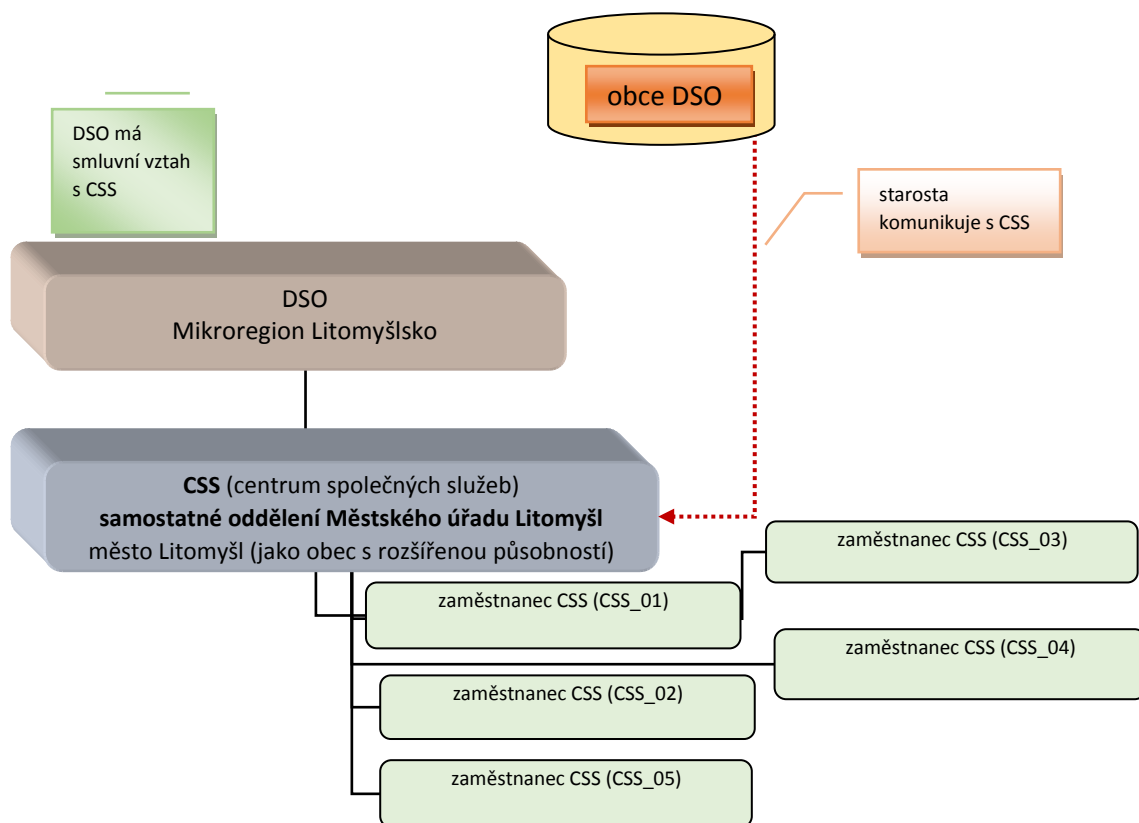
DSO má smluvní vztah s CSS

obce DSO

starosta komunikuje s CSS

DSO
Mikroregion Litomyšlsko

**CSS** (centrum společných služeb)
**samostatné oddělení Městského úřadu Litomyšl**
město Litomyšl (jako obec s rozšířenou působností)

zaměstnanec CSS (CSS_03)

zaměstnanec CSS (CSS_01)

zaměstnanec CSS (CSS_04)

zaměstnanec CSS (CSS_02)

zaměstnanec CSS (CSS_05)